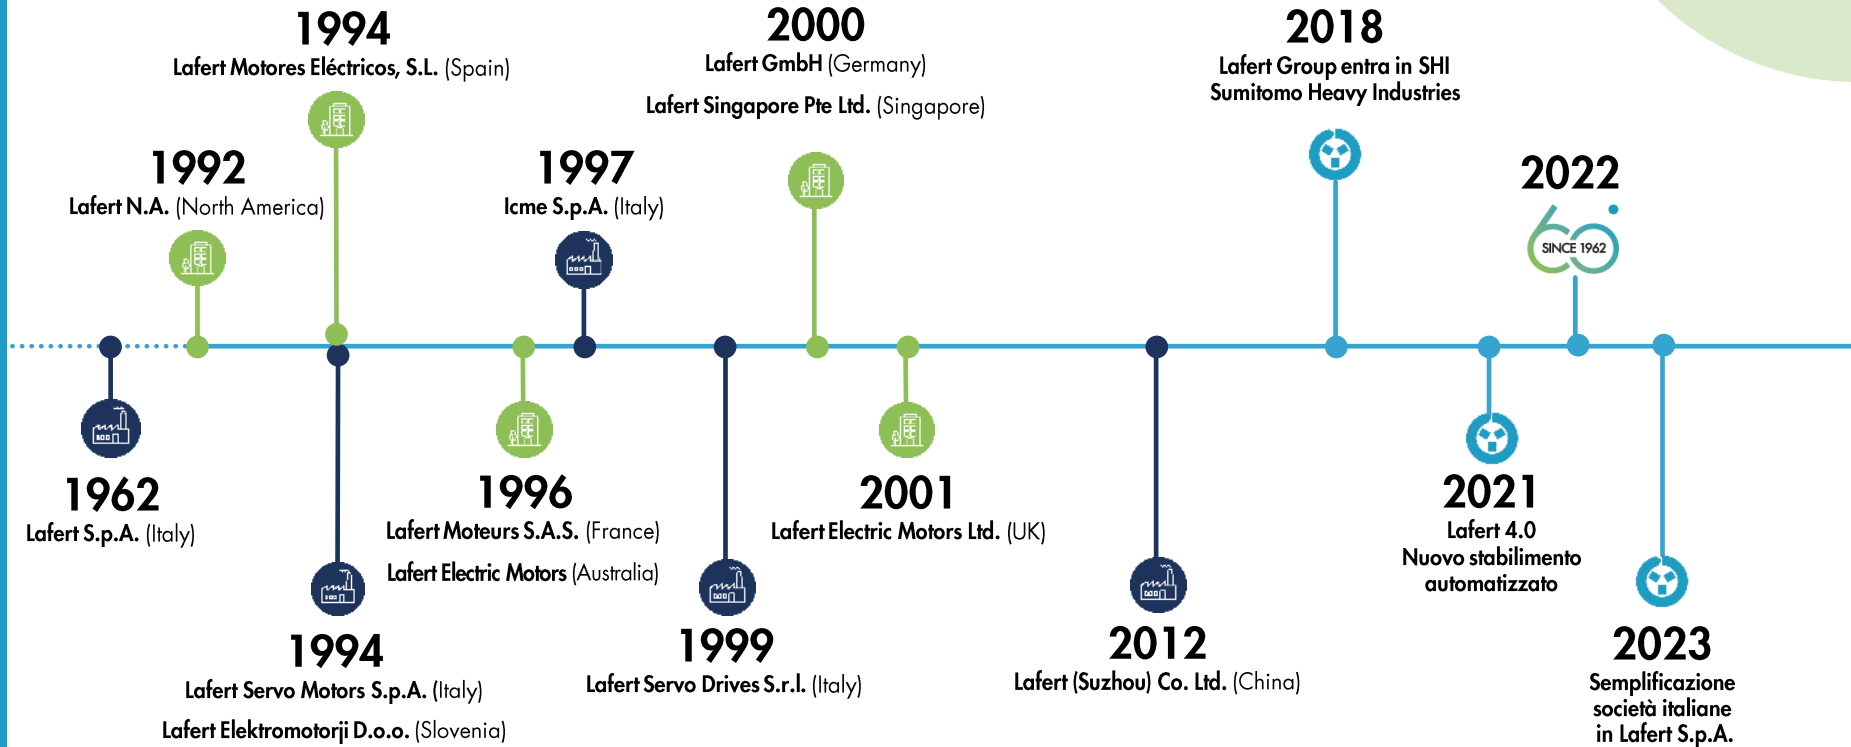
1994
Lafert Motores Eléctricos, S.L. (Spain)

2000
Lafert GmbH (Germany)

Lafert Singapore Pte Ltd. (Singapore)

2018
Lafert Group entra in SHI Sumitomo Heavy Industries

1992
Lafert N.A. (North America)

1997
Icme S.p.A. (Italy)

2022
SINCE 1962

1962
Lafert S.p.A. (Italy)

1996
Lafert Moteurs S.A.S. (France)

Lafert Electric Motors (Australia)

2001
Lafert Electric Motors Ltd. (UK)

2021
Lafert 4.0
Nuovo stabilimento automatizzato

1994
Lafert Servo Motors S.p.A. (Italy)

Lafert Elektromotorji D.o.o. (Slovenia)

1999
Lafert Servo Drives S.r.l. (Italy)

2012
Lafert (Suzhou) Co. Ltd. (China)

2023
Semplificazione società italiane in Lafert S.p.A.